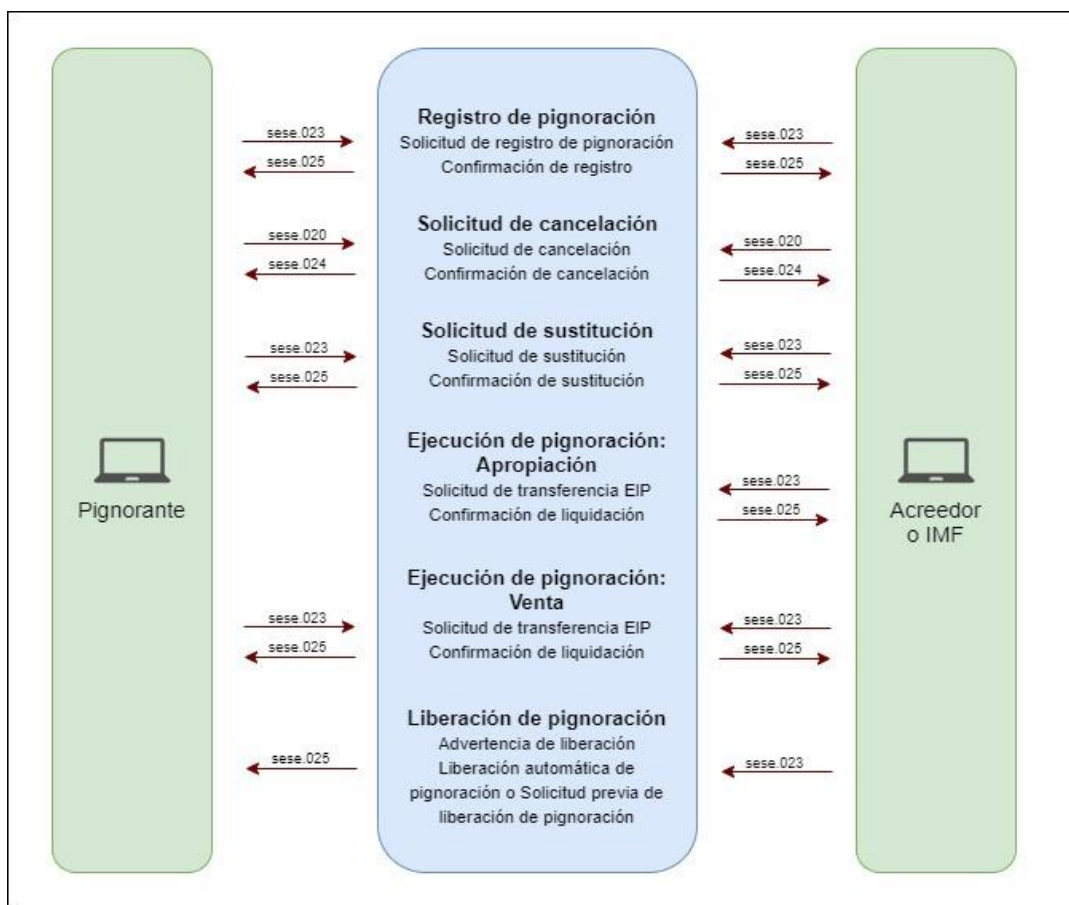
Pignorante

sese.023
sese.025

Registro de pignoración
Solicitud de registro de pignoración
Confirmación de registro

sese.023
sese.025

sese.020
sese.024

Solicitud de cancelación
Solicitud de cancelación
Confirmación de cancelación

sese.020
sese.024

sese.023
sese.025

Solicitud de sustitución
Solicitud de sustitución
Confirmación de sustitución

sese.023
sese.025

Ejecución de pignoración: Apropiación
Solicitud de transferencia EIP
Confirmación de liquidación

sese.023
sese.025

sese.023
sese.025

Ejecución de pignoración: Venta
Solicitud de transferencia EIP
Confirmación de liquidación

sese.023
sese.025

sese.025

Liberación de pignoración
Advertencia de liberación
Liberación automática de pignoración o Solicitud previa de liberación de pignoración

sese.023

Acreedor o IMF